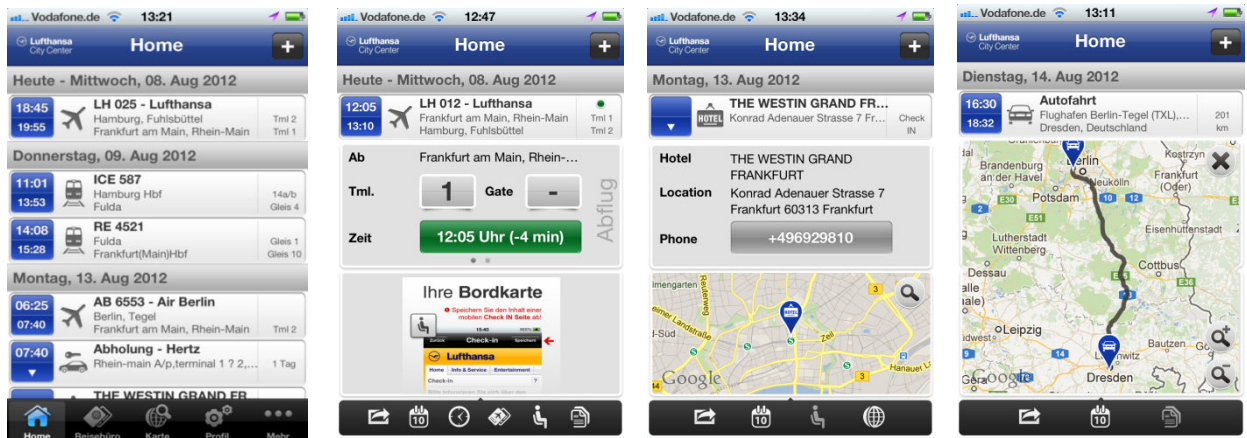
Vodafone.de 13:21
Lufthansa City Center
Home
+
Heute - Mittwoch, 08. Aug 2012
18:45
19:55
LH 025 - Lufthansa
Hamburg, Fuhlsbüttel
Frankfurt am Main, Rhein-Main
Tml 2
Tml 1
Donnerstag, 09. Aug 2012
11:01
13:53
ICE 587
Hamburg Hbf
Fulda
14a/b
Gleis 4
14:08
15:28
RE 4521
Fulda
Frankfurt(Main)Hbf
Gleis 1
Gleis 10
Montag, 13. Aug 2012
06:25
07:40
AB 6553 - Air Berlin
Berlin, Tegel
Frankfurt am Main, Rhein-Main
Tml 2
07:40
Abholung - Hertz
Rhein-main A/p,terminal 1 ? 2,...
1 Tag
THE WESTIN GRAND FR
Home
Reisebüro
Karte
Profil
Mehr

Vodafone.de 12:47
Lufthansa City Center
Home
+
Heute - Mittwoch, 08. Aug 2012
12:05
13:10
LH 012 - Lufthansa
Frankfurt am Main, Rhein-Main
Hamburg, Fuhlsbüttel
Tml 1
Tml 2
Ab
Frankfurt am Main, Rhein-...
Tml.
1
Gate
-
Zeit
12:05 Uhr (-4 min)
Abflug
Ihre Bordkarte
Speichern Sie den Inhalt einer mobilen Check IN Seite ab!
Zurück
Check-in
Speichern
15:40
Lufthansa
Home
Info & Service
Entertainment
Check-In
10

Vodafone.de 13:34
Lufthansa City Center
Home
+
Montag, 13. Aug 2012
HOTEL
THE WESTIN GRAND FR...
Konrad Adenauer Strasse 7 Fr...
Check IN
Hotel
THE WESTIN GRAND FRANKFURT
Location
Konrad Adenauer Strasse 7 Frankfurt 60313 Frankfurt
Phone
+496929810
Reuterweg
Mainzer Landstraße
Zeil
Hanauer L
3
Google
10

Vodafone.de 13:11
Lufthansa City Center
Home
+
Dienstag, 14. Aug 2012
16:30
18:32
Autofahrt
Flughafen Berlin-Tegel (TXL),...
Dresden, Deutschland
201 km
Brandenburg an der Havel
Berlin
Neukölln
Kostrzyn
Potsdam
Frankfurt (Oder)
Eisenhüttenstadt
Lutherstadt Wittenberg
Cottbus
Dessau
Leipzig
Dresden
Google
10